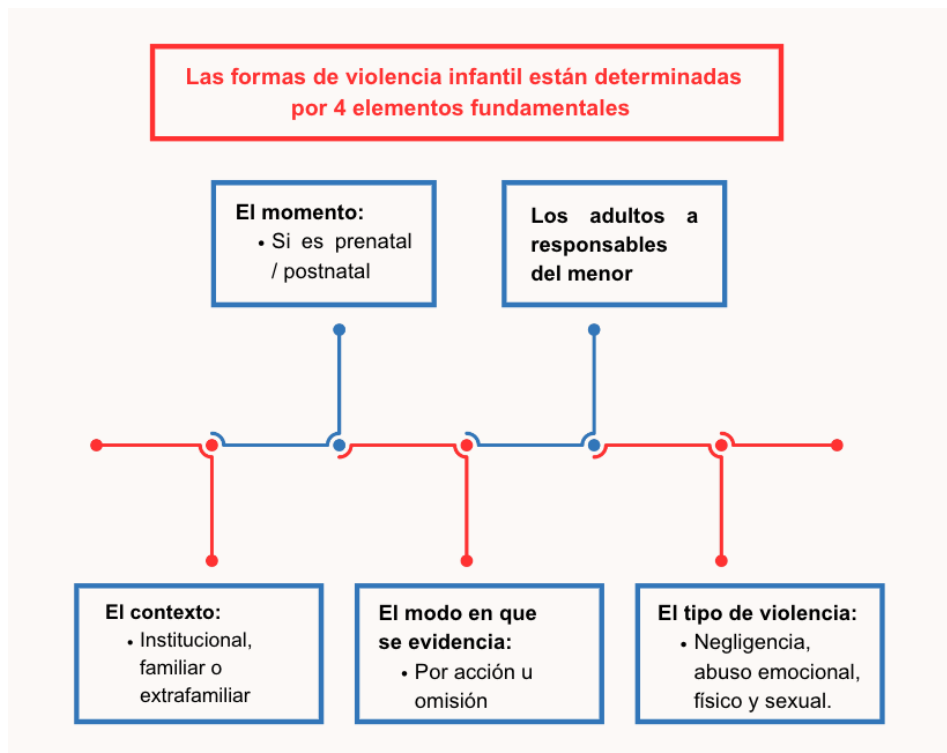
Las formas de violencia infantil están determinadas por 4 elementos fundamentales

El momento:
• Si es prenatal / postnatal

Los adultos a responsables del menor

El contexto:
• Institucional, familiar o extrafamiliar

El modo en que se evidencia:
• Por acción u omisión

El tipo de violencia:
• Negligencia, abuso emocional, físico y sexual.